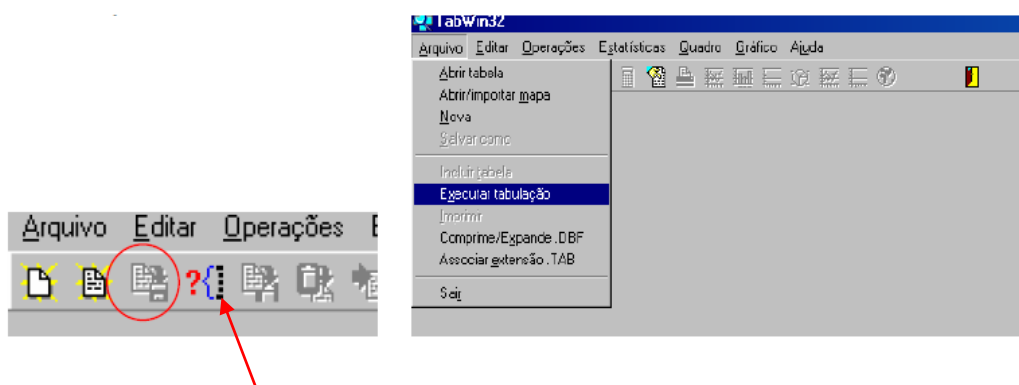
Arquivo Editar Operações E

TabWin32

Arquivo Editar Operações Estatísticas Quadro Gráfico Ajuda

Abrir tabela
Abrir/importar mapa
Nova
Salvar como
Incluir tabela
Executar tabulação
Imprimir
Comprime/Expande .DBF
Associar extensão .TAB
Sair